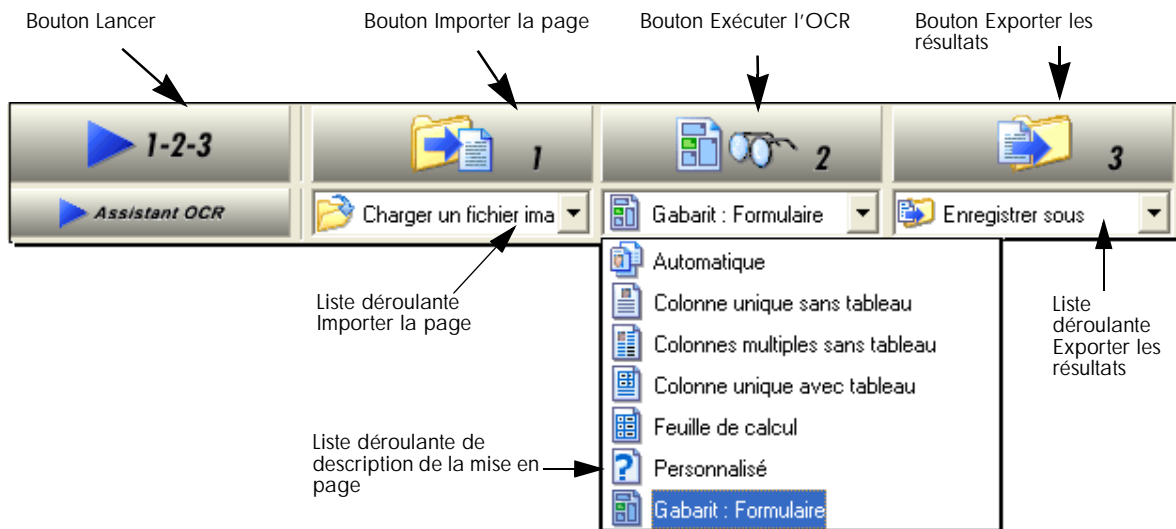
Bouton Lancer

Bouton Importer la page

Bouton Exécuter l'OCR

Bouton Exporter les résultats

1-2-3

1

2

3

Assistant OCR

Charger un fichier ima

Gabarit : Formulaire

Enregistrer sous

Automatique

Colonne unique sans tableau

Colonnes multiples sans tableau

Colonne unique avec tableau

Feuille de calcul

Personnalisé

Gabarit : Formulaire

Liste déroulante Importer la page

Liste déroulante Exporter les résultats

Liste déroulante de description de la mise en page